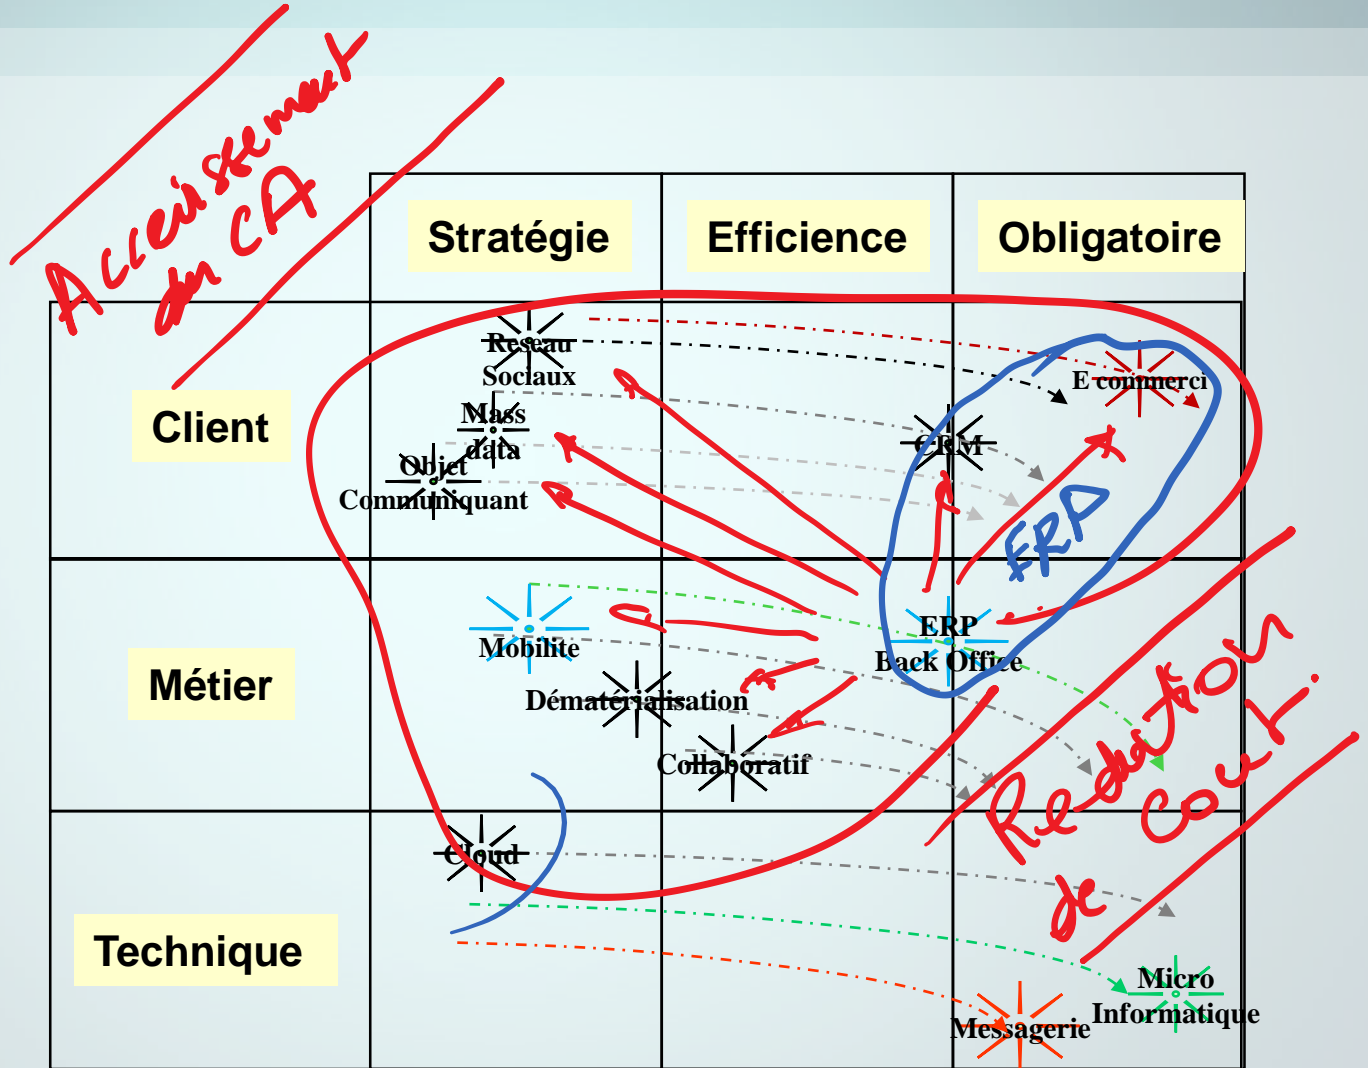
Accroissement du CA

| | Stratégie | Efficience | Obligatoire |
|---|---|---|---|
| Client | Reseau Sociaux<br>Mass data<br>Objet Communiquant | | CRM<br>E commerci<br>ERP |
| Métier | Mobilite<br>Dématerialisation<br>Collaboratif | | ERP Back Office |
| Technique | Cloud | | Messagerie<br>Micro Informatique |

Reduction de cout.